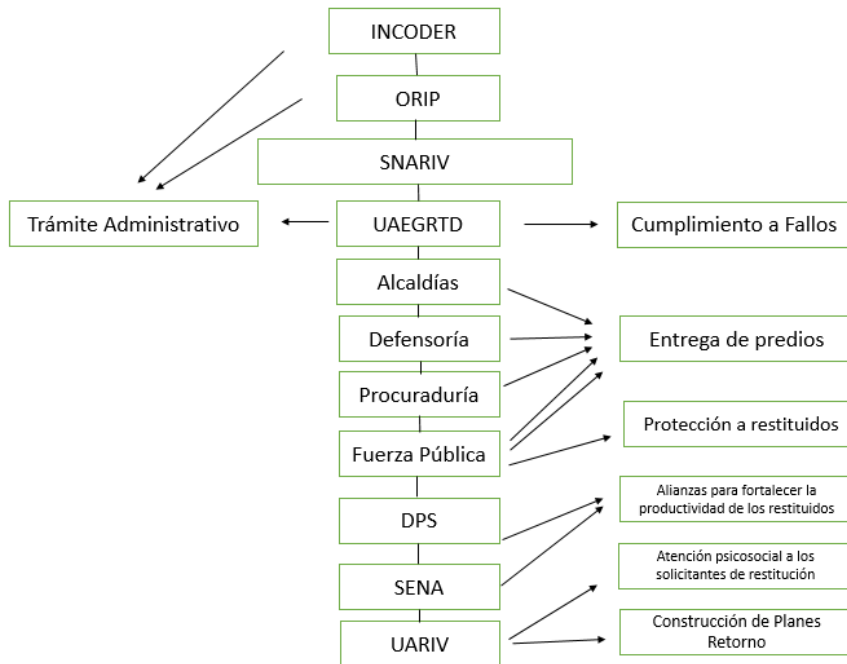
INCODER

ORIP

SNARIV

Trámite Administrativo

UAEGRTD

Cumplimiento a Fallos

Alcaldías

Defensoría

Entrega de predios

Procuraduría

Fuerza Pública

Protección a restituidos

DPS

Alianzas para fortalecer la productividad de los restituidos

SENA

Atención psicosocial a los solicitantes de restitución

UARIV

Construcción de Planes Retorno